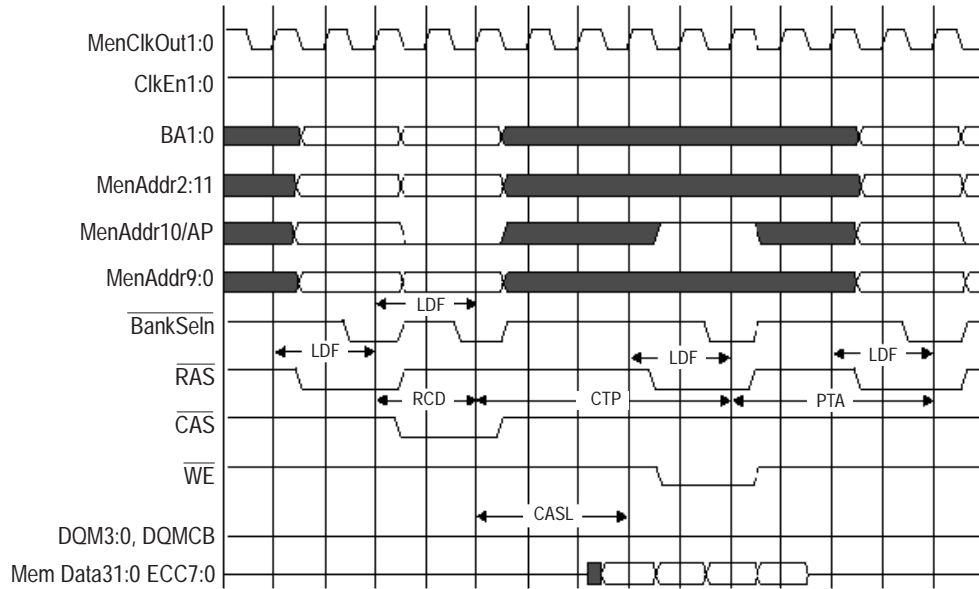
MenClkOut1:0
ClkEn1:0
BA1:0
MenAddr2:11
MenAddr10/AP
MenAddr9:0
$\overline{\text{BankSeln}}$
$\overline{\text{RAS}}$
$\overline{\text{CAS}}$
$\overline{\text{WE}}$
DQM3:0, DQMCB
Mem Data31:0 ECC7:0

LDF
LDF
LDF
LDF
RCD
CTP
PTA
CASL